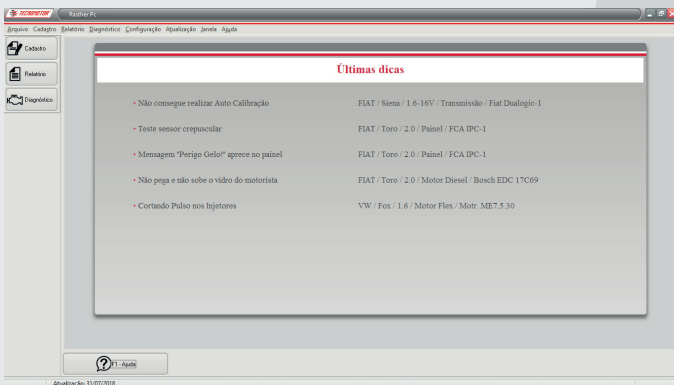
TECNOMOTOR Rasther Pc

Arquivo Cadastro Relatório Diagnóstico Configuração Atualização Janela Ajuda

Cadastro

Relatório

Diagnóstico

Últimas dicas

• Não consegue realizar Auto Calibração FIAT / Siena / 1.6-16V / Transmissão / Fiat Dualogic-1

• Teste sensor crepuscular FIAT / Toro / 2.0 / Painel / FCA IPC-1

• Mensagem "Perigo Gelo!" aprece no painel FIAT / Toro / 2.0 / Painel / FCA IPC-1

• Não pega e não sobe o vidro do motorista FIAT / Toro / 2.0 / Motor Diesel / Bosch EDC 17C69

• Cortando Pulso nos Injetores VW / Fox / 1.6 / Motor Flex / Motr. ME7.5.30

F1 - Ajuda

Atualização: 31/07/2018